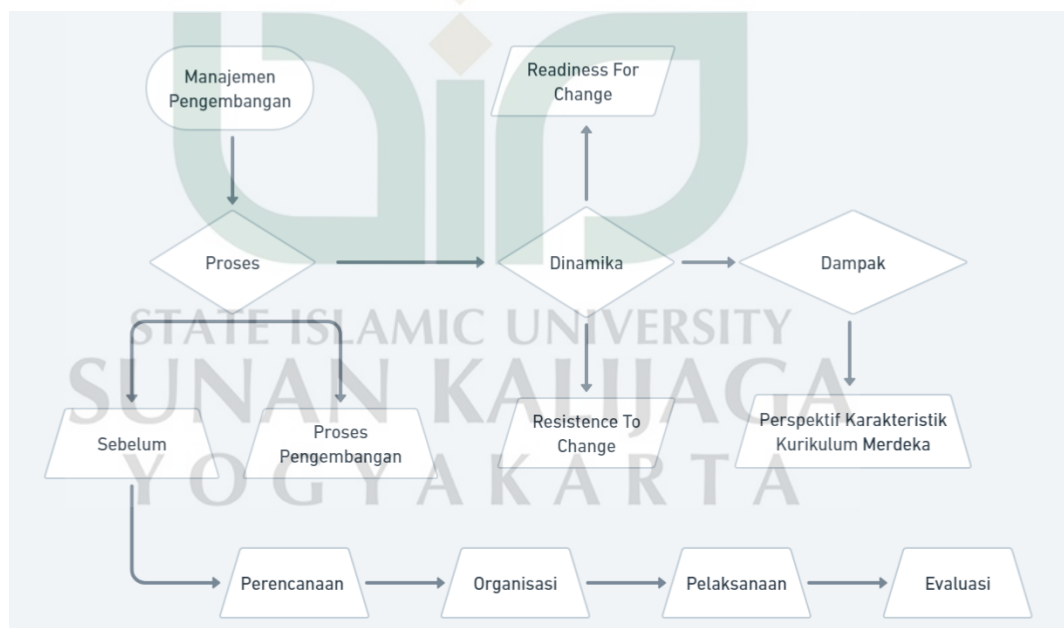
Manajemen Pengembangan

Readiness For Change

Proses

Dinamika

Dampak

STATE ISLAMIC UNIVERSITY
SUNAN KALIJAGA
YOGYAKARTA

Sebelum

Proses Pengembangan

Resistence To Change

Perspektif Karakteristik Kurikulum Merdeka

Perencanaan

Organisasi

Pelaksanaan

Evaluasi